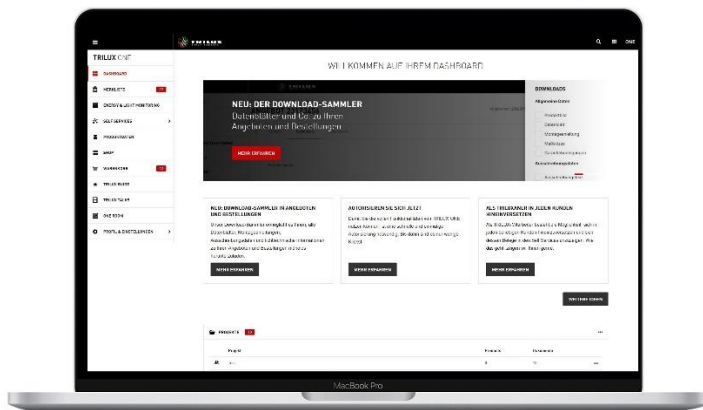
TRILUX

Q ONE

TRILUX ONE

DASHBOARD

MERKLISTE

ENERGY & LIGHT MONITORING

SELF SERVICES

PROGRAMMATOR

SHOP

WARENKORB

TRILUX BLOG

TRILUX TV

ONE BOOK

PROFIL & EINSTELLUNGEN

WILLKOMMEN AUF IHREM DASHBOARD

NEU: DER DOWNLOAD-SAMMLER

Datenblätter und Co. zu Ihren Angeboten und Bestellungen

MEHR ERFAHREN

DOWNLOADS

Allgemeine Daten

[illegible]

Datenblatt

Montageanleitung

Maßbilder

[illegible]

NEU: DOWNLOAD-SAMMLER IN ANGEBOTEN UND BESTELLUNGEN

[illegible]

MEHR ERFAHREN

AUTORISIEREN SIE SICH JETZT

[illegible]

MEHR ERFAHREN

ALS TRILUXIANER IN JEDEM RUNDEN MITARBEITERN

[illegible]

MEHR ERFAHREN

WEITERE NEWS

PROJEKTE

Projekt

Produkte

Favoriten

MacBook Pro